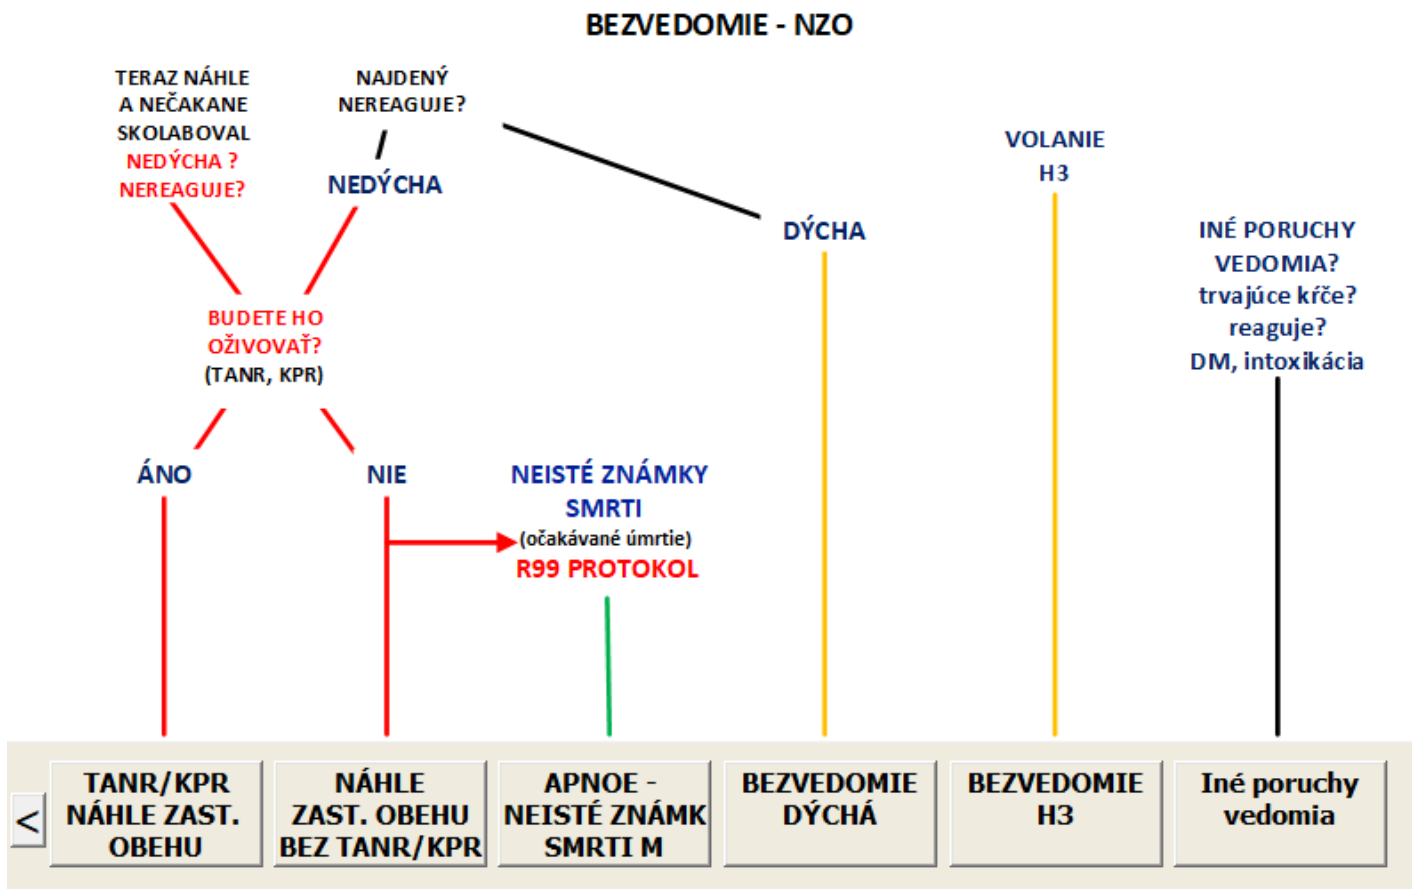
BEZVEDOMIE - NZO

TERAZ NÁHLE A NEČAKANE SKOLABOVAL NEDÝCHA ? NEREAGUJE?

NAJDENÝ NEREAGUJE?

NEDÝCHA

DÝCHA

VOLANIE H3

INÉ PORUCHY VEDOMIA? trvajúce kŕče? reaguje? DM, intoxikácia

BUDETE HO OŽIVOVAŤ? (TANR, KPR)

ÁNO

NIE

NEISTÉ ZNÁMKY SMRTI (očakávané úmrtie) R99 PROTOKOL

<

TANR/KPR NÁHLE ZAST. OBEHU

NÁHLE ZAST. OBEHU BEZ TANR/KPR

APNOE - NEISTÉ ZNÁMK SMRTI M

BEZVEDOMIE DÝCHÁ

BEZVEDOMIE H3

Iné poruchy vedomia